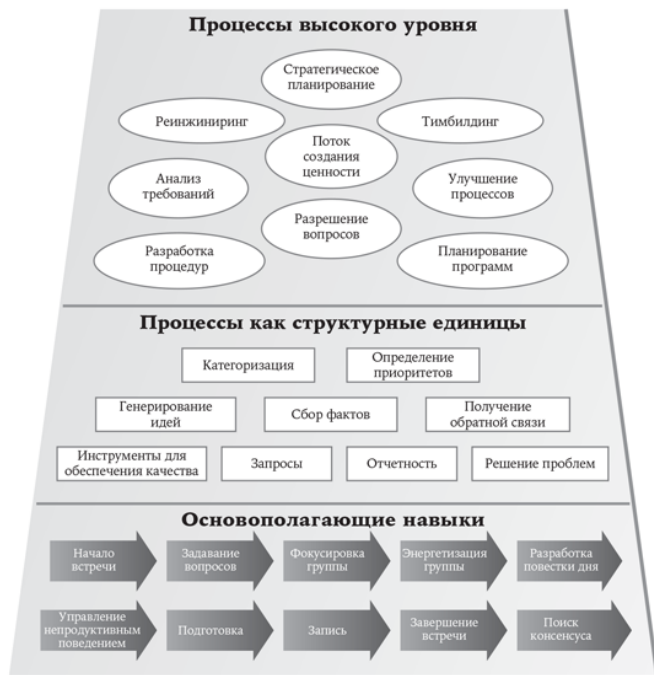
Процессы высокого уровня

Стратегическое планирование

Реинжиниринг

Тимбилдинг

Поток создания ценности

Анализ требований

Улучшение процессов

Разрешение вопросов

Разработка процедур

Планирование программ

Процессы как структурные единицы

Категоризация

Определение приоритетов

Генерирование идей

Сбор фактов

Получение обратной связи

Инструменты для обеспечения качества

Запросы

Отчетность

Решение проблем

Основополагающие навыки

Начало встречи

Задавание вопросов

Фокусировка группы

Энергетизация группы

Разработка повестки дня

Управление непродуктивным поведением

Подготовка

Запись

Завершение встречи

Поиск консенсуса